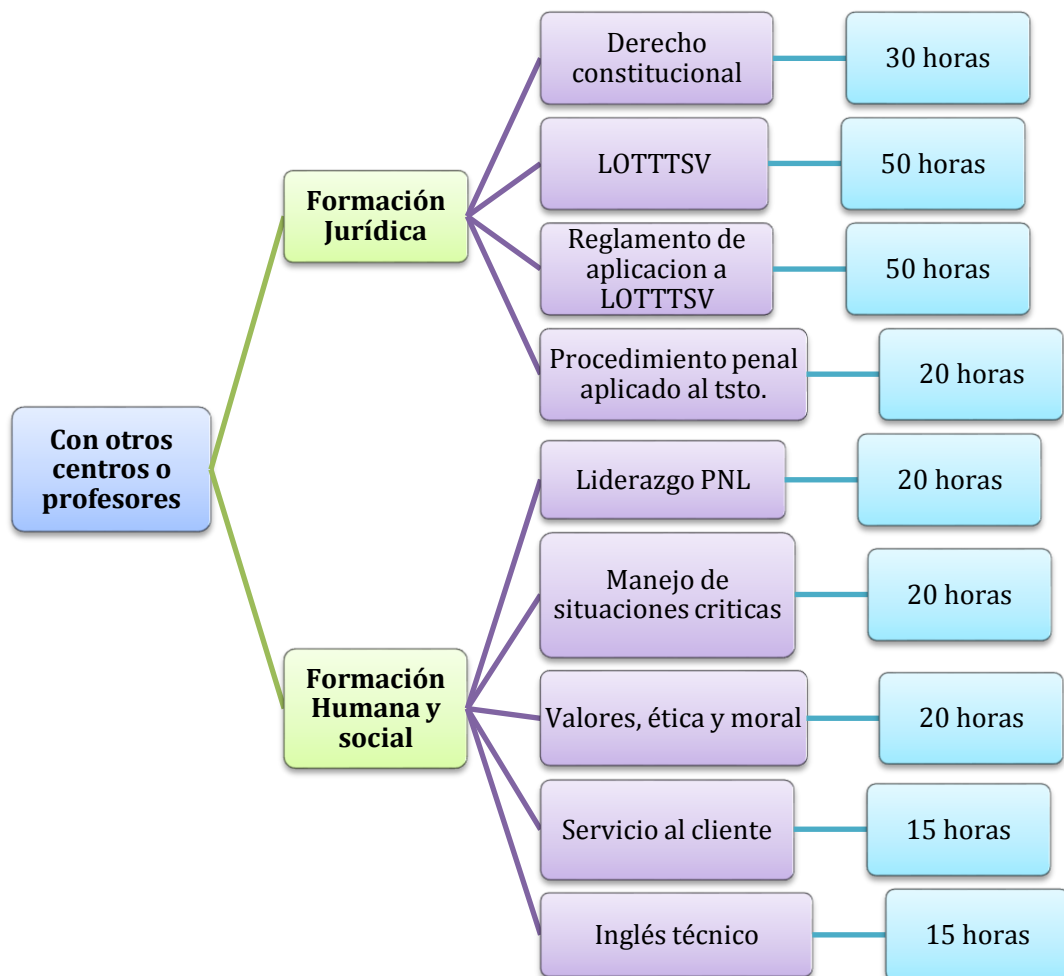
Con otros centros o profesores

Formación Jurídica

Derecho constitucional
30 horas

LOTTTSV
50 horas

Reglamento de aplicacion a LOTTTSV
50 horas

Procedimiento penal aplicado al tsto.
20 horas

Formación Humana y social

Liderazgo PNL
20 horas

Manejo de situaciones criticas
20 horas

Valores, ética y moral
20 horas

Servicio al cliente
15 horas

Inglés técnico
15 horas